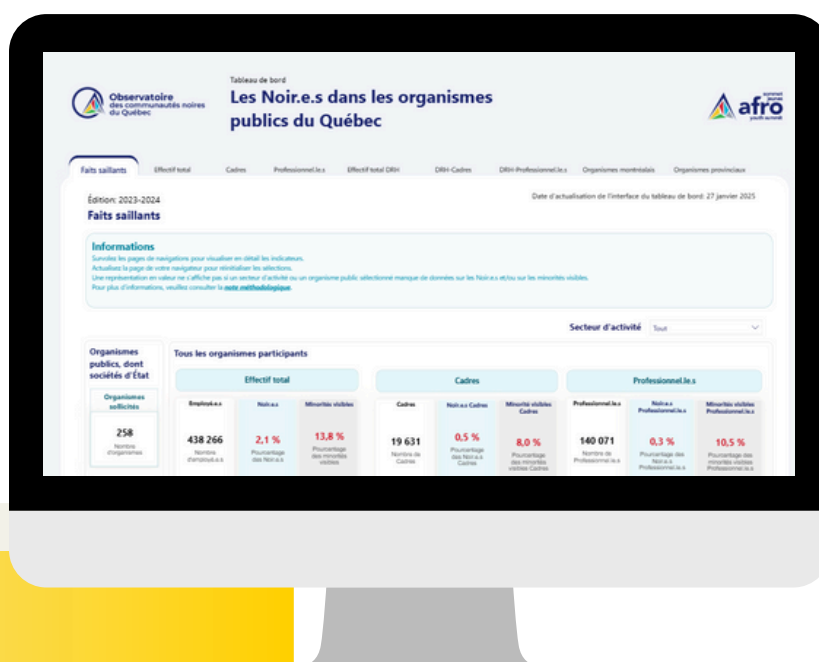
Observatoire des communautés noires du Québec

Tableau de bord

Les Noir.e.s dans les organismes publics du Québec

afro

Faits saillants | Effectif total | Cadres | Professionnel.le.s | Effectif total DRH | DRH-Cadres | DRH-Professionnel.le.s | Organismes montréalais | Organismes provinciaux

Édition: 2023-2024

Faits saillants

Date d'actualisation de l'interface du tableau de bord: 27 janvier 2025

Informations

Survolez les pages de navigations pour visualiser en détail les indicateurs.
Actualisez la page de votre navigateur pour réinitialiser les sélections.
Une représentation en valeur ne s'affiche pas si un secteur d'activité ou un organisme public sélectionné manque de données sur les Noir.e.s et/ou sur les minorités visibles.
Pour plus d'informations, veuillez consulter la note méthodologique.

Secteur d'activité | Tout

Organismes publics, dont sociétés d'État

Organismes sollicités

258
Nombre d'organismes

Tous les organismes participants

Effectif total

Employé.e.s
438 266
Nombre d'employé.e.s

Noir.e.s
2,1 %
Pourcentage des Noir.e.s

Minorités visibles
13,8 %
Pourcentage des minorités visibles

Cadres

Cadres
19 631
Nombre de Cadres

Noir.e.s Cadres
0,5 %
Pourcentage des Noir.e.s Cadres

Minorités visibles Cadres
8,0 %
Pourcentage des minorités visibles Cadres

Professionnel.le.s

Professionnel.le.s
140 071
Nombre de Professionnel.le.s

Noir.e.s Professionnel.le.s
0,3 %
Pourcentage des Noir.e.s Professionnel.le.s

Minorités visibles Professionnel.le.s
10,5 %
Pourcentage des minorités visibles Professionnel.le.s